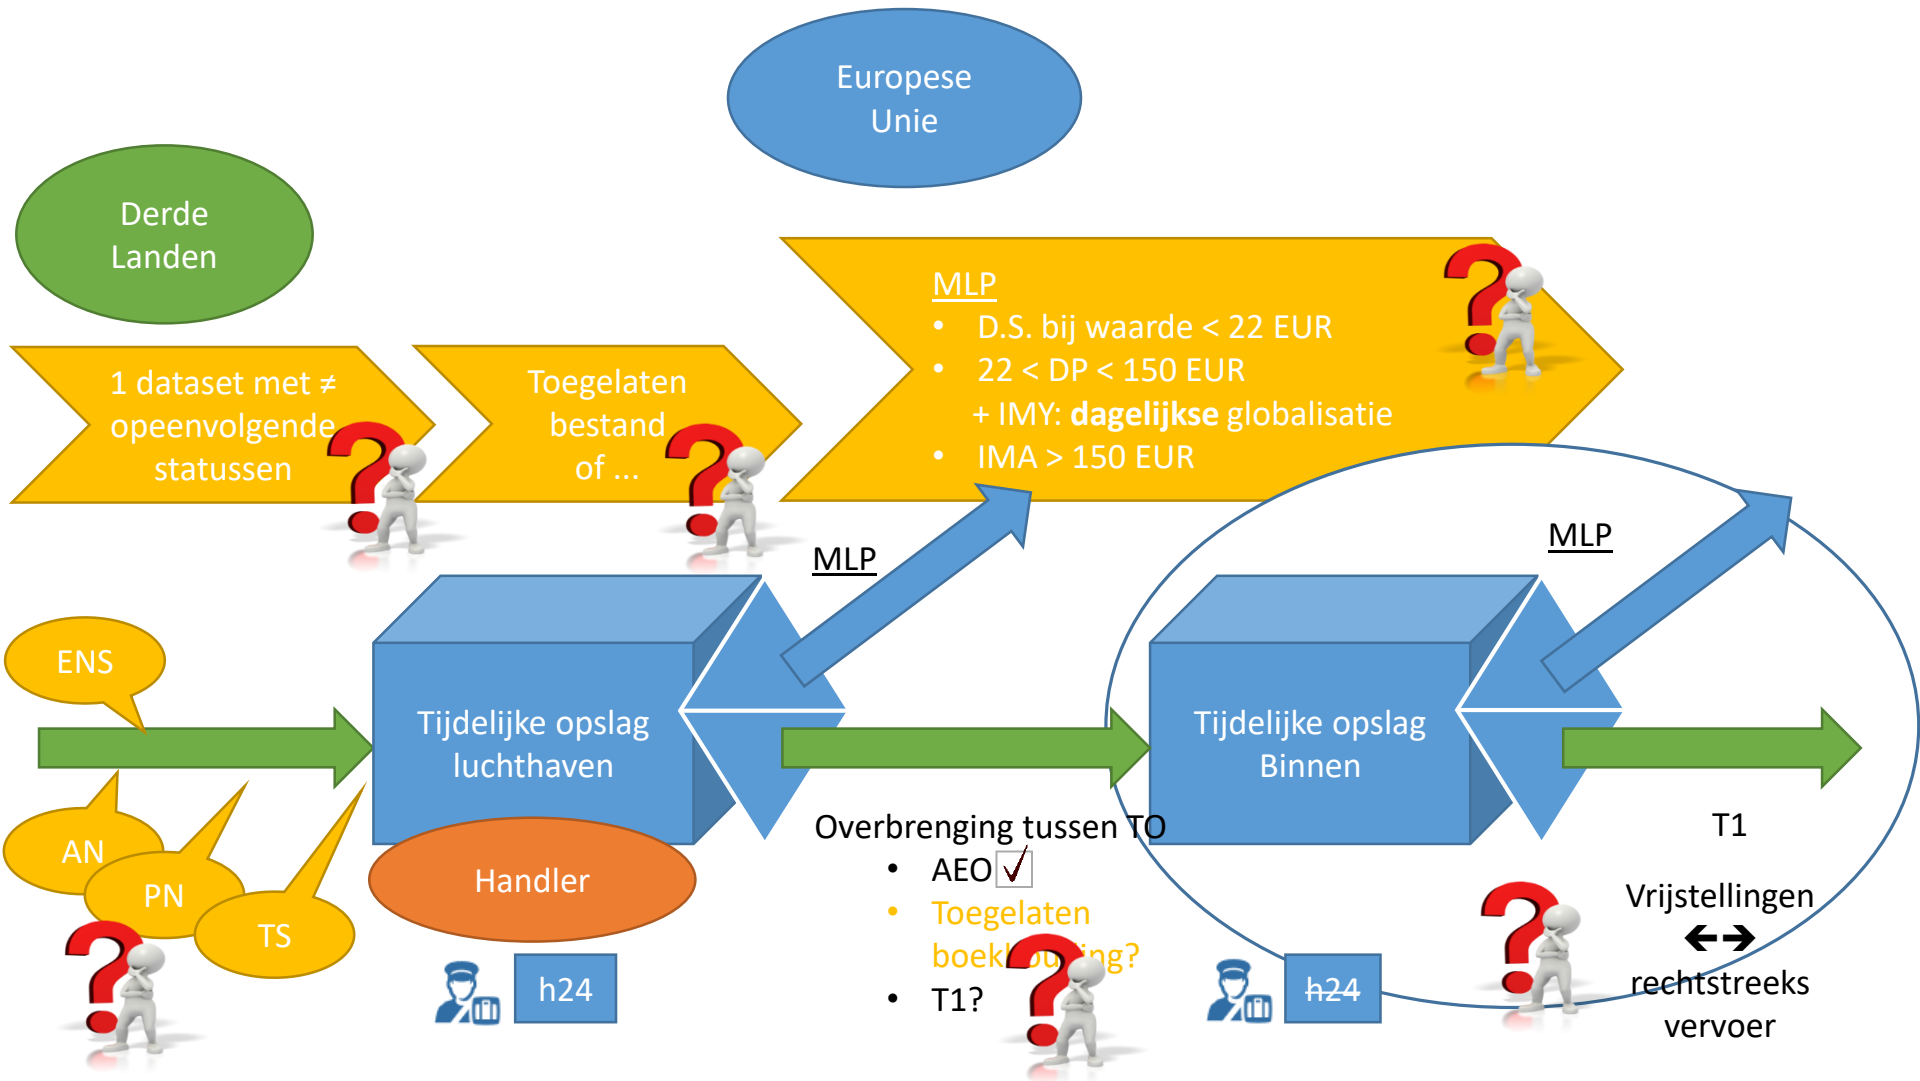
Europese Unie

Derde Landen

1 dataset met ≠ opeenvolgende statussen

Toegelaten bestand of ...

MLP
• D.S. bij waarde < 22 EUR
• 22 < DP < 150 EUR
+ IMY: **dagelijkse** globalisatie
• IMA > 150 EUR

MLP

MLP

ENS

Tijdelijke opslag luchthaven

Tijdelijke opslag Binnen

AN

PN

TS

Handler

Overbrenging tussen TO
• AEO ✓
• Toegelaten boek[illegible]ing?
• T1?

T1

Vrijstellingen
↔
rechtstreeks vervoer

h24

h24